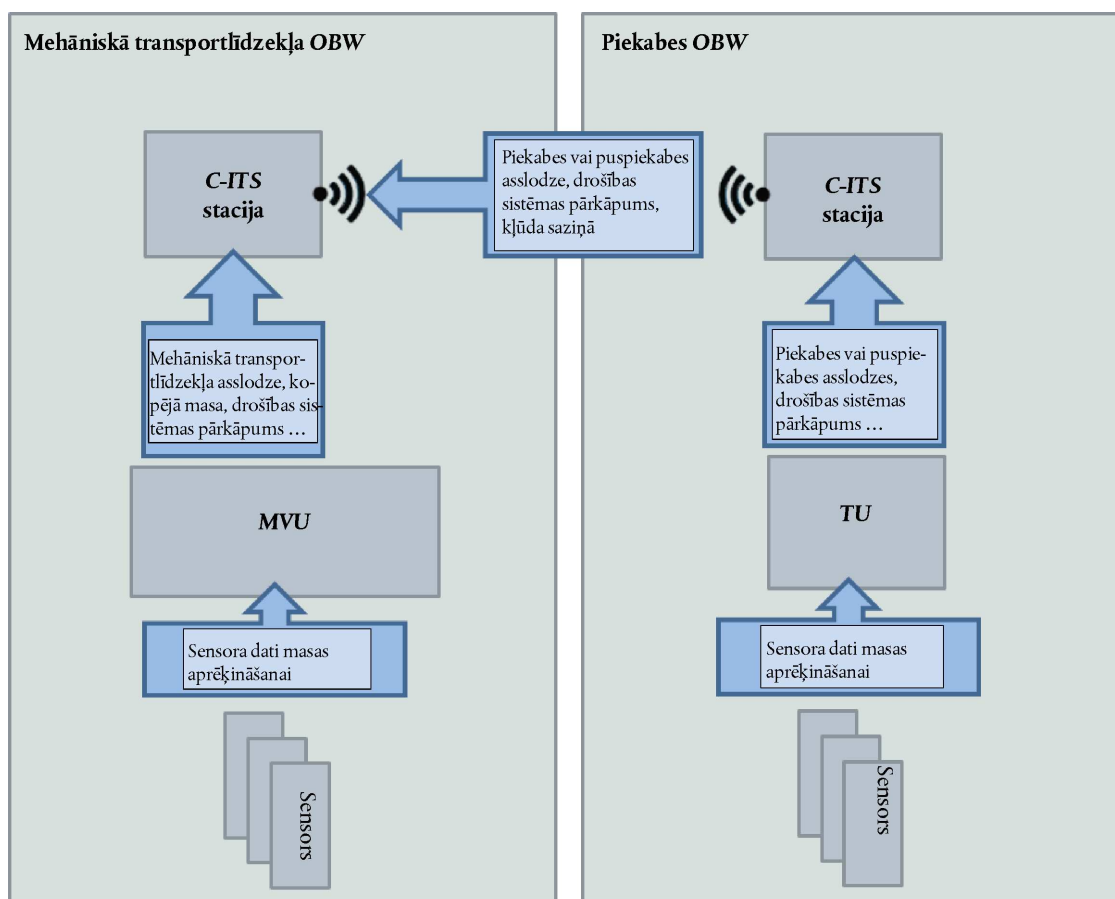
Mehāniskā transportlīdzekļa *OBW*

*C-ITS* stacija

Mehāniskā transportlīdzekļa asslodze, kopējā masa, drošības sistēmas pārkāpums …

*MVU*

Sensora dati masas aprēķināšanai

Sensors

Piekabes vai puspiekabes asslodze, drošības sistēmas pārkāpums, kļūda saziņā

Piekabes *OBW*

*C-ITS* stacija

Piekabes vai puspiekabes asslodzes, drošības sistēmas pārkāpums …

*TU*

Sensora dati masas aprēķināšanai

Sensors